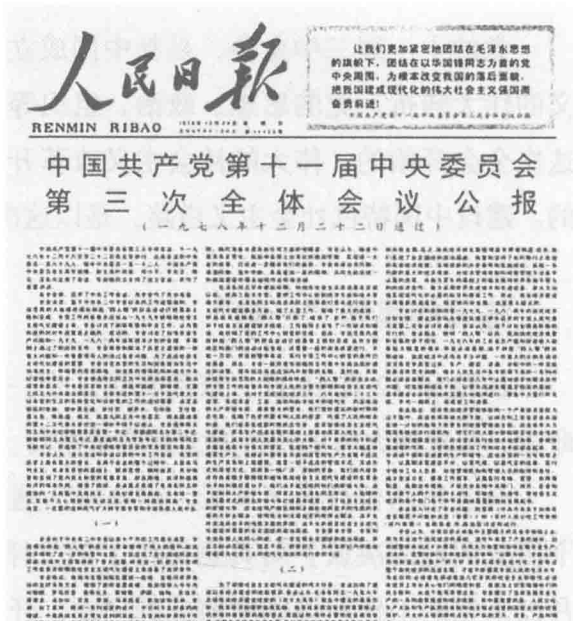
人民日報

RENMIN RIBAO

让我们更加紧密地团结在毛泽东思想的旗帜下，团结在以华国锋同志为首的党中央周围，为根本改变我国的落后面貌，把我国建成现代化的伟大社会主义强国而奋勇前进！

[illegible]

中国共产党第十一届中央委员会第三次全体会议公报

（一九七八年十二月二十二日通过）

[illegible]

（一）

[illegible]

（二）

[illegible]